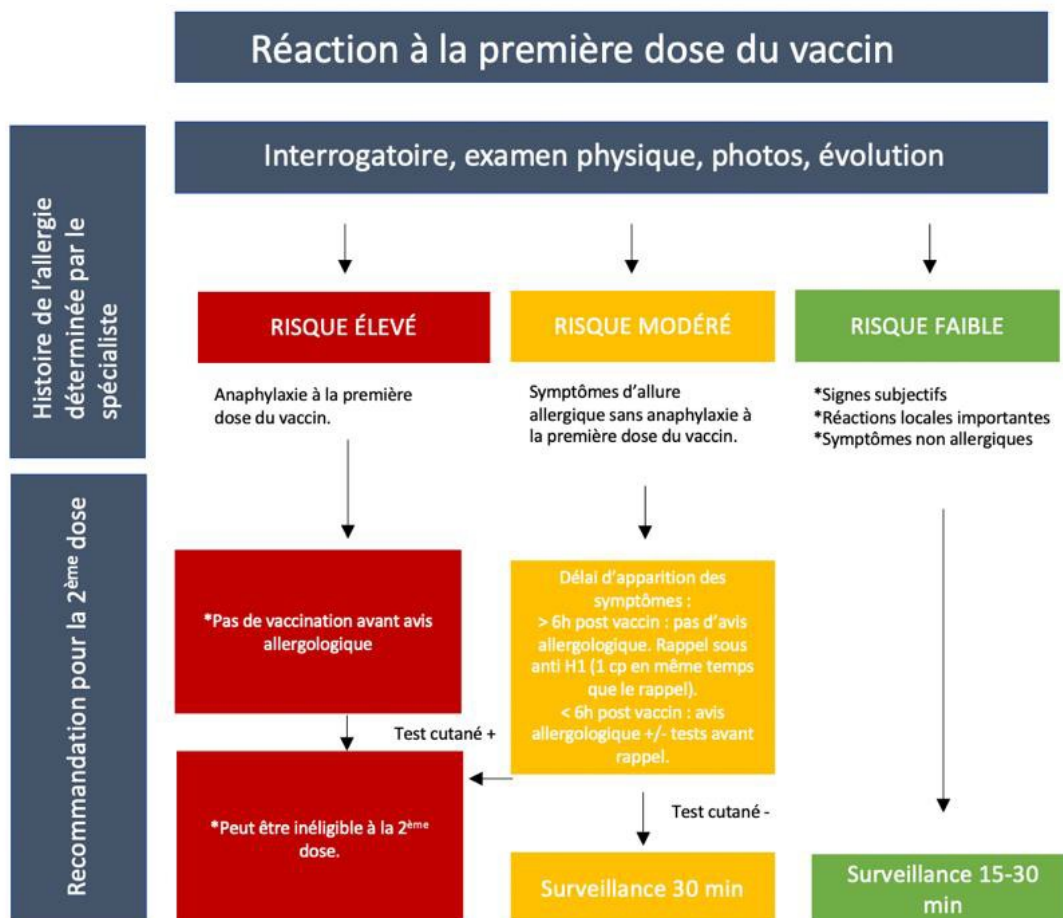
Réaction à la première dose du vaccin

Histoire de l'allergie déterminée par le spécialiste

Interrogatoire, examen physique, photos, évolution

RISQUE ÉLEVÉ

RISQUE MODÉRÉ

RISQUE FAIBLE

Anaphylaxie à la première dose du vaccin.

Symptômes d'allure allergique sans anaphylaxie à la première dose du vaccin.

*Signes subjectifs
*Réactions locales importantes
*Symptômes non allergiques

Recommandation pour la 2$^{ème}$ dose

*Pas de vaccination avant avis allergologique

Délai d'apparition des symptômes :
> 6h post vaccin : pas d'avis allergologique. Rappel sous anti H1 (1 cp en même temps que le rappel).
< 6h post vaccin : avis allergologique +/- tests avant rappel.

Test cutané +

*Peut être inéligible à la 2$^{ème}$ dose.

Test cutané -

Surveillance 30 min

Surveillance 15-30 min